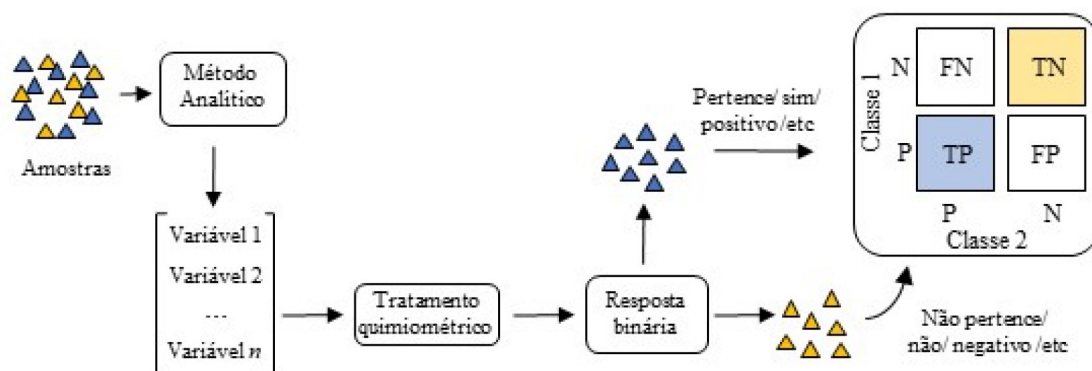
Amostras

Método Analitico

Variável 1
Variável 2
...
Variável $n$

Tratamento quimiométrico

Resposta binária

Pertence/ sim/ positivo/etc

Não pertence/ não/ negativo/etc

Classe 1

N

P

| FN | TN |
|---|---|
| TP | FP |

P N

Classe 2